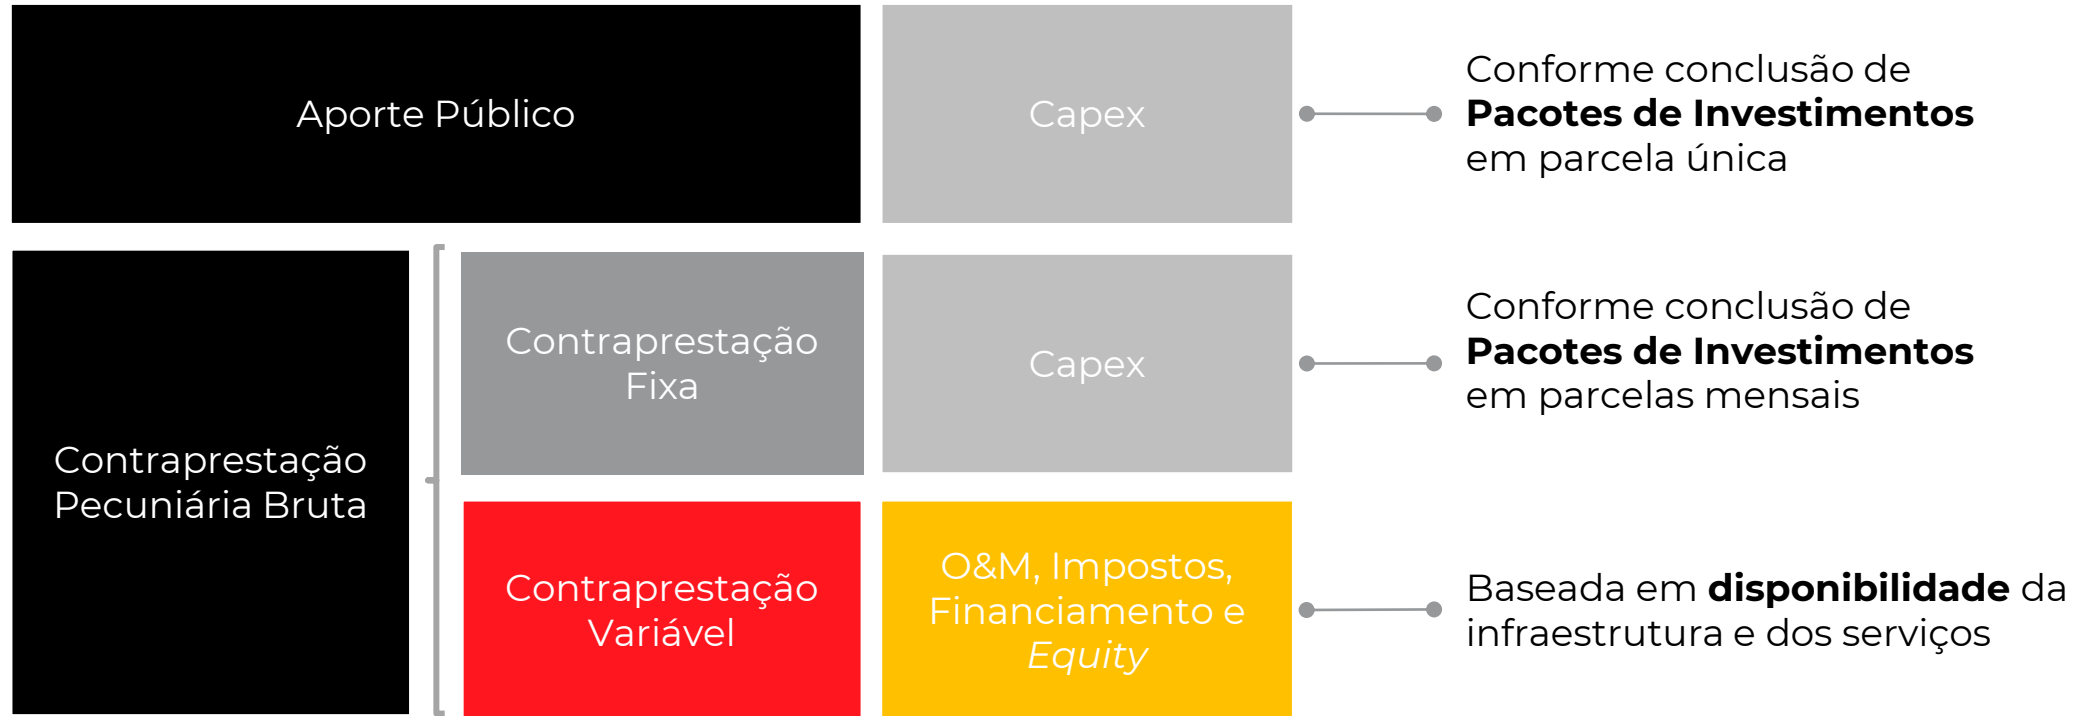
Aporte Público

Capex

Conforme conclusão de **Pacotes de Investimentos** em parcela única

Contraprestação Pecuniária Bruta

Contraprestação Fixa

Capex

Conforme conclusão de **Pacotes de Investimentos** em parcelas mensais

Contraprestação Variável

O&M, Impostos, Financiamento e *Equity*

Baseada em **disponibilidade** da infraestrutura e dos serviços